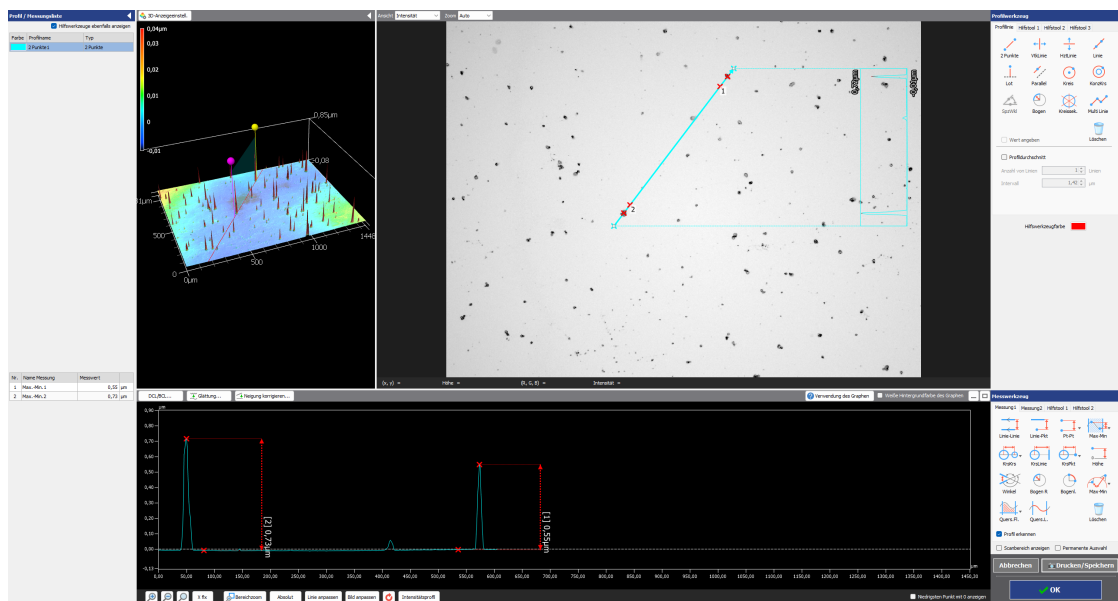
Profil / Messungsliste
Hilfswerkzeuge ebenfalls anzeigen

| Farbe | Profilname | Typ |
|---|---|---|
| | 2 Punkte 1 | 2 Punkte |

3D-Anzeigeeinstell.
0,04µm
0,03
0,02
0,01
0
-0,01
0,85µm
0,08
0µm
500
0
0µm
500
1000
1448

Ansicht Intensität Zoom Auto
1
2
0,55µm
0,73µm
(x, y) Höhe (R, G, B) Intensität

| Nr. | Name Messung | Messwert | |
|---|---|---|---|
| 1 | Max.-Min. 1 | 0,55 | µm |
| 2 | Max.-Min. 2 | 0,73 | µm |

DCL/BCL... Glättung... Neigung korrigieren... Verwendung des Graphen Weiße Hintergrundfarbe des Graphen
µm
0,80
0,70
0,60
0,50
0,40
0,30
0,20
0,10
0,00
-0,10
[2] 0,73µm
[1] 0,55µm
0,00 50,00 100,00 150,00 200,00 250,00 300,00 350,00 400,00 450,00 500,00 550,00 600,00 650,00 700,00 750,00 800,00 850,00 900,00 950,00 1000,00 1050,00 1100,00 1150,00 1200,00 1250,00 1300,00 1350,00 1400,00 1450,20
µm
X fix Bereichzoom Absolut Linie anpassen Bild anpassen Intensitätsprofil Niedrigsten Punkt mit 0 anzeigen

Profilwerkzeug
Profillinie Hilfstool 1 Hilfstool 2 Hilfstool 3
2 Punkte VtLinie HzLinie Linie
Lot Parallel Kreis Konzkrs
SpnWkl Bogen Kreisaxk. Multi Linie
Wert angeben Löschen
Profildurchschnitt
Anzahl von Linien 1 Linien
Intervall 1,40 µm
Hilfswerkzeugfarbe

Messwerkzeug
Messung1 Messung2 Hilfstool 1 Hilfstool 2
Linie-Linie Linie-Pkt Pt-Pt Max-Min
KrsKrs KrsLinie KrsPkt Höhe
Winkel Bogen R Bogen Max-Min
Quers.Fl. Quers.L. Löschen
Profil erkennen
Scanbereich anzeigen Permanente Auswahl
Abbrechen Drucken/Speichern
OK